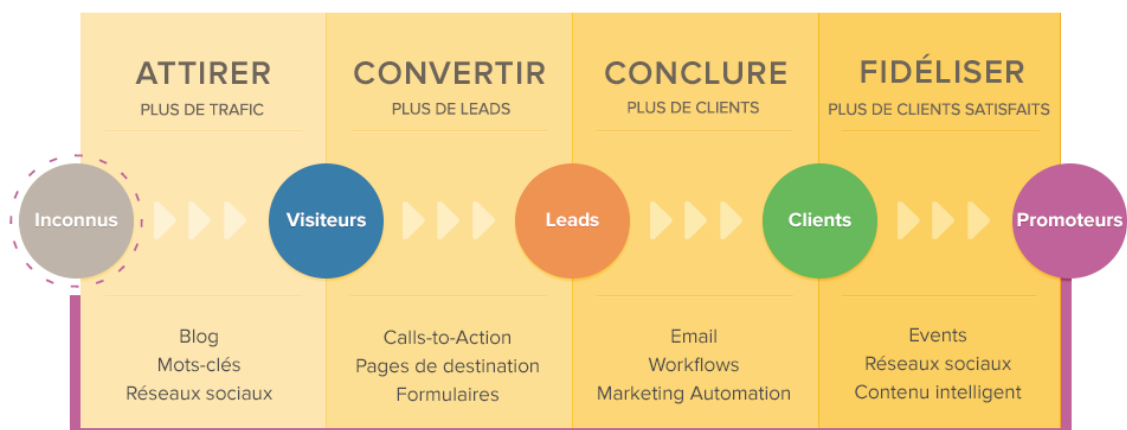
ATTIRER
PLUS DE TRAFIC

CONVERTIR
PLUS DE LEADS

CONCLURE
PLUS DE CLIENTS

FIDÉLISER
PLUS DE CLIENTS SATISFAITS

Inconnus

Visiteurs

Leads

Clients

Promoteurs

Blog
Mots-clés
Réseaux sociaux

Calls-to-Action
Pages de destination
Formulaires

Email
Workflows
Marketing Automation

Events
Réseaux sociaux
Contenu intelligent